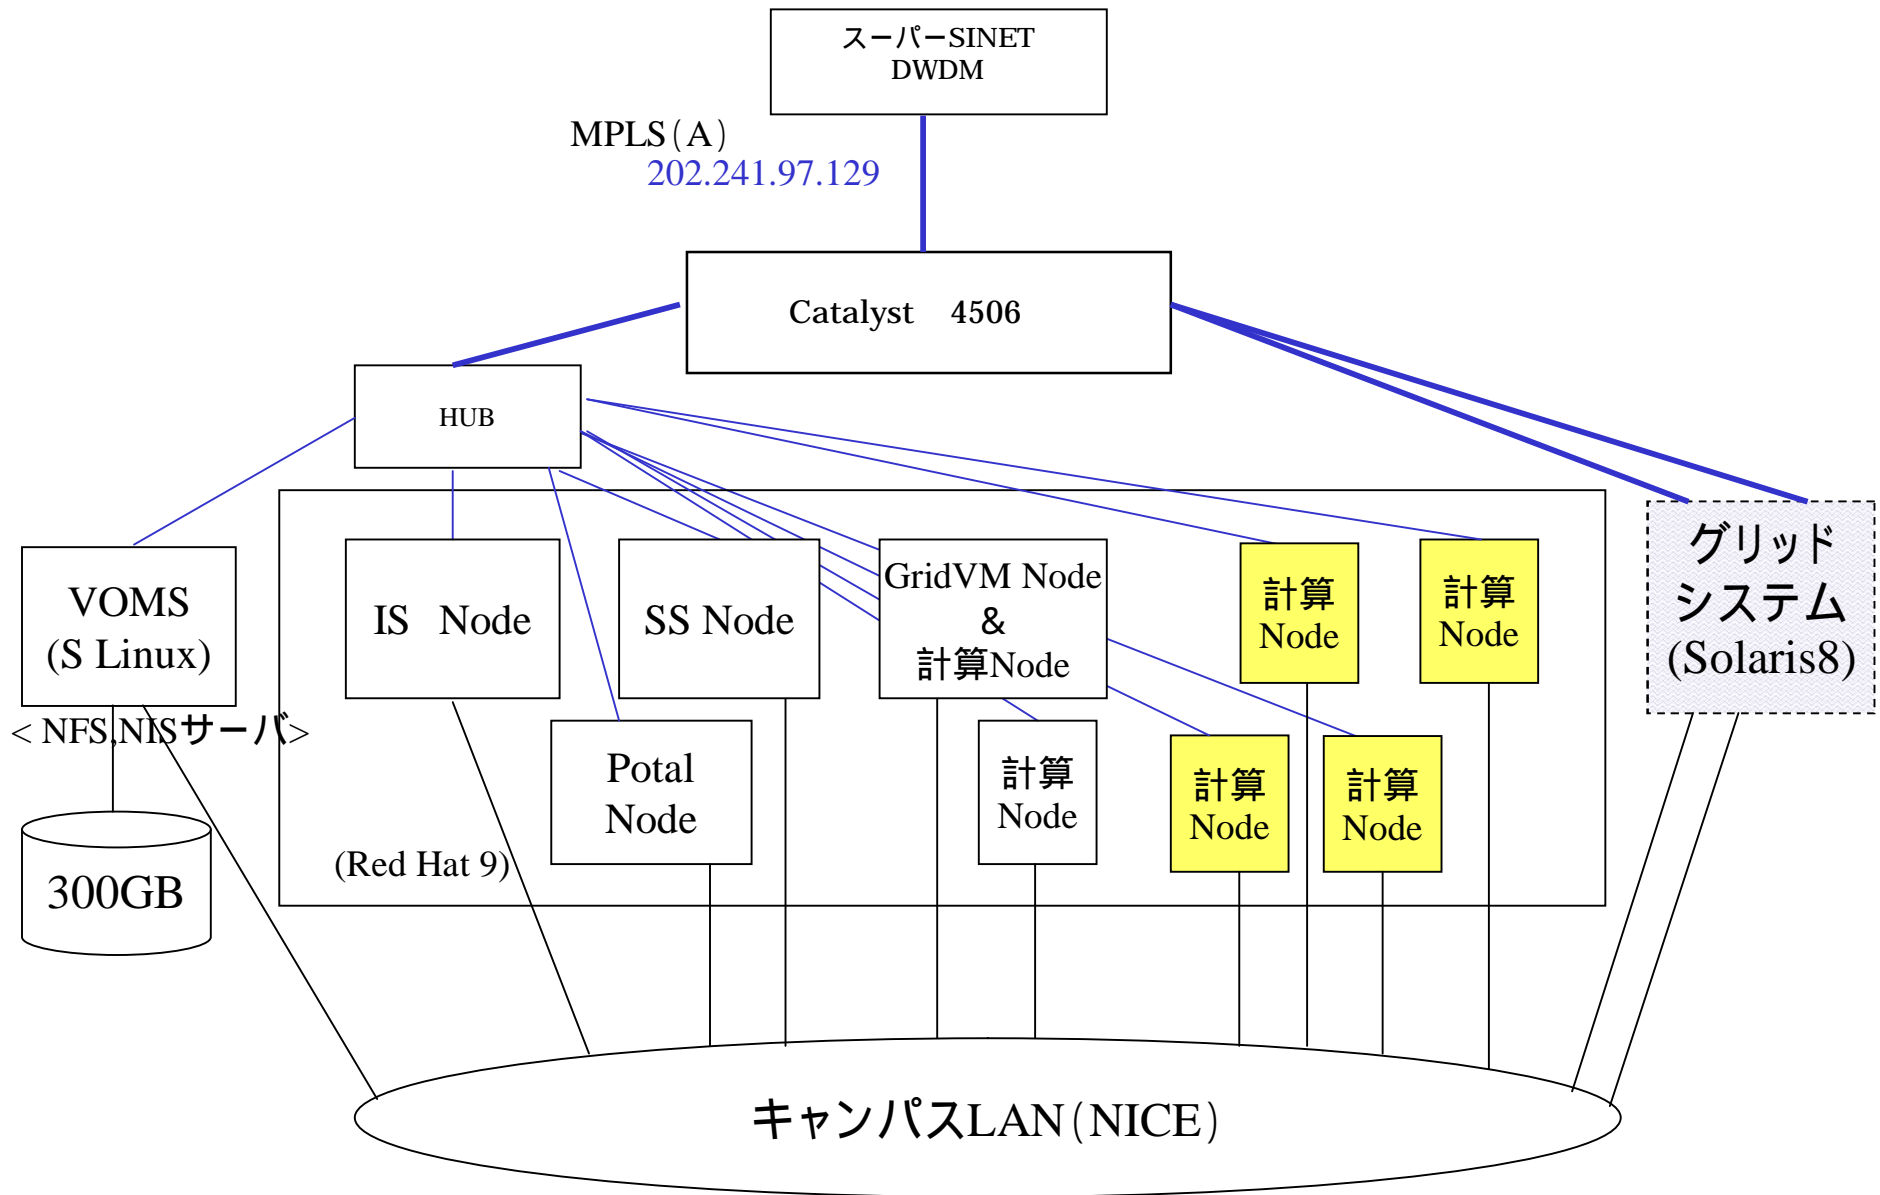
スーパーSINET
DWDM

MPLS（A）
202.241.97.129

Catalyst　4506

HUB

VOMS
(S Linux)

< NFS,NISサーバ>

300GB

IS　Node

SS Node

GridVM Node
&
計算Node

計算
Node

計算
Node

グリッド
システム
(Solaris8)

Potal
Node

計算
Node

計算
Node

計算
Node

(Red Hat 9)

キャンパスLAN（NICE）